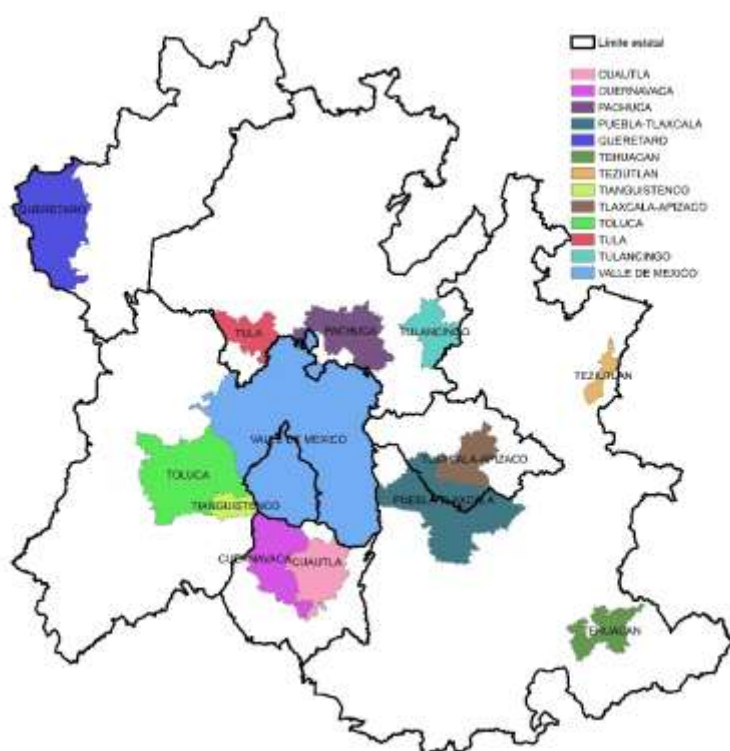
Límite estatal
CUAUTLA
CUERNAVACA
PACHUCA
PUEBLA-TLAXCALA
QUERETARO
TEHUACAN
TEZIUTLAN
TIANGUISTENCO
TLAXCALA-APIZACO
TOLUCA
TULA
TULANCINGO
VALLE DE MEXICO

QUERETARO
TULA
PACHUCA
TULANCINGO
TEZIUTLAN
VALLE DE MEXICO
TOLUCA
TIANGUISTENCO
TLAXCALA-APIZACO
PUEBLA-TLAXCALA
CUERNAVACA
CUAUTLA
TEHUACAN